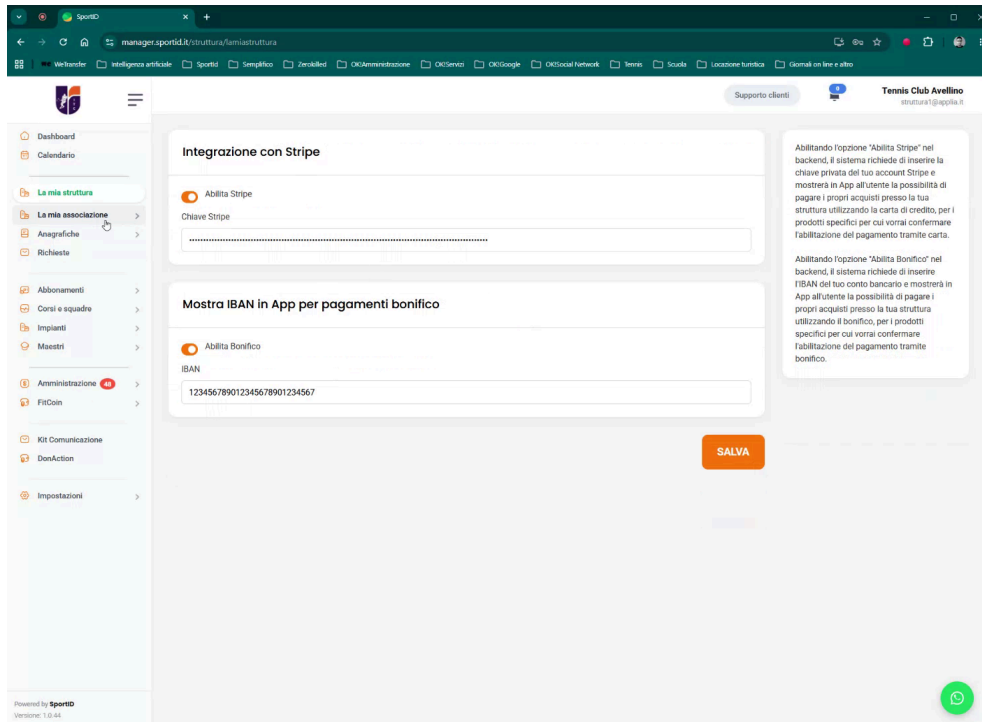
SportID

manager.sportid.it/struttura/lamiastruttura

WeTransfer Intelligenza artificiale SportId Semplifico Zerokilled OK!Amministrazione OK!Servizi OK!Google OK!Social Network Tennis Scuola Locazione turistica Giornali on line e altro

Supporto clienti

Tennis Club Avellino
struttura1@applia.it

Dashboard
Calendario
La mia struttura
La mia associazione
Anagrafiche
Richieste
Abbonamenti
Corsi e squadre
Impianti
Maestri
Amministrazione 48
FitCoin
Kit Comunicazione
DonAction
Impostazioni

Powered by SportID
Versione: 1.0.44

Integrazione con Stripe

Abilita Stripe

Chiave Stripe

••••••••••••••••••••••••••••••••••••••••••••••••••••••••••••••••••••••••••••••••••••••••

Mostra IBAN in App per pagamenti bonifico

Abilita Bonifico

IBAN

1234567890123456789012345 67

SALVA

Abilitando l'opzione "Abilita Stripe" nel backend, il sistema richiede di inserire la chiave privata del tuo account Stripe e mostrerà in App all'utente la possibilità di pagare i propri acquisti presso la tua struttura utilizzando la carta di credito, per i prodotti specifici per cui vorrai confermare l'abilitazione del pagamento tramite carta.

Abilitando l'opzione "Abilita Bonifico" nel backend, il sistema richiede di inserire l'IBAN del tuo conto bancario e mostrerà in App all'utente la possibilità di pagare i propri acquisti presso la tua struttura utilizzando il bonifico, per i prodotti specifici per cui vorrai confermare l'abilitazione del pagamento tramite bonifico.